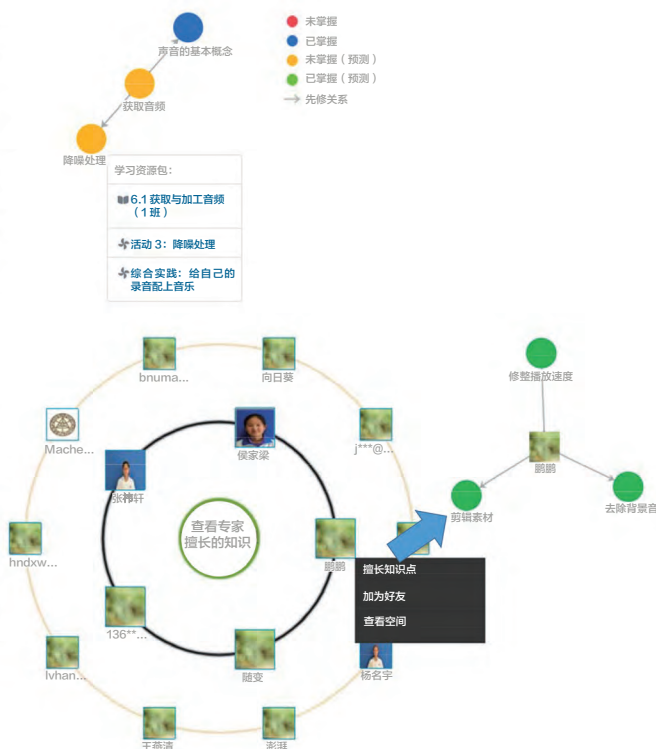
声音的基本概念
获取音频
降噪处理

未掌握
已掌握
未掌握（预测）
已掌握（预测）
先修关系

学习资源包：
6.1 获取与加工音频（1 班）
活动 3：降噪处理
综合实践：给自己的录音配上音乐

bnuma...
向日葵
Mache...
侯家梁
j***@...
张神轩
查看专家擅长的知识
hndxw...
鹏鹏
136**...
lvhan...
随变
杨名宇
王薇请
彭瑞

擅长知识点
加为好友
查看空间

修整播放速度
鹏鹏
剪辑素材
去除背景音